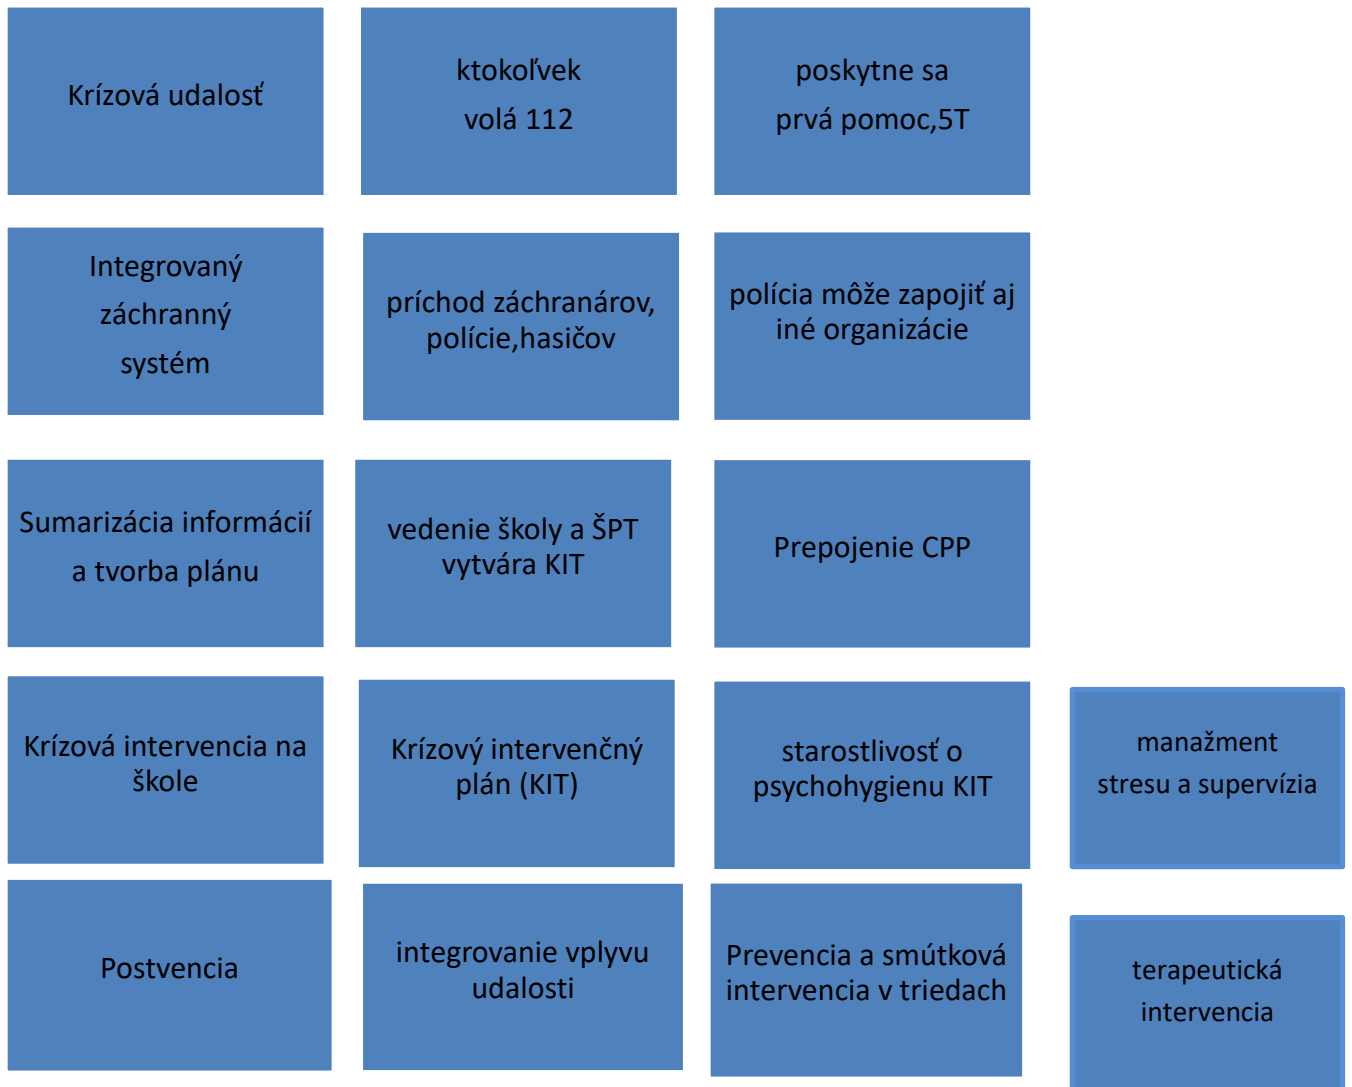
Krízová udalosť

ktokoľvek volá 112

poskytne sa prvá pomoc,5T

Integrovaný záchranný systém

príchod záchranárov, polície,hasičov

polícia môže zapojiť aj iné organizácie

Sumarizácia informácií a tvorba plánu

vedenie školy a ŠPT vytvára KIT

Prepojenie CPP

Krízová intervencia na škole

Krízový intervenčný plán (KIT)

starostlivosť o psychohygienu KIT

manažment stresu a supervízia

Postvencia

integrovanie vplyvu udalosti

Prevencia a smútková intervencia v triedach

terapeutická intervencia